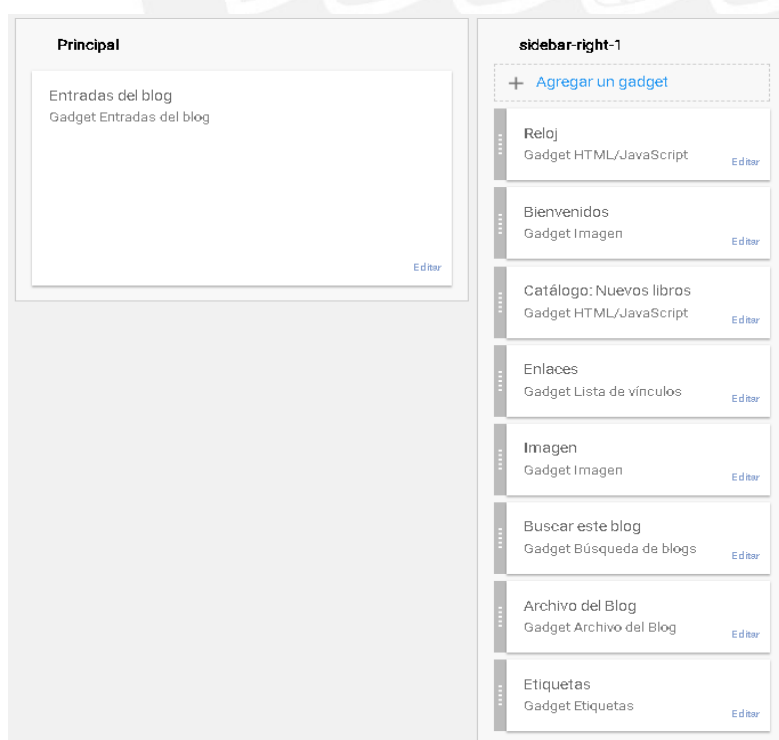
Principal

Entradas del blog
Gadget Entradas del blog

Editar

sidebar-right-1

+ Agregar un gadget

Reloj
Gadget HTML/JavaScript
Editar

Bienvenidos
Gadget Imagen
Editar

Catálogo: Nuevos libros
Gadget HTML/JavaScript
Editar

Enlaces
Gadget Lista de vínculos
Editar

Imagen
Gadget Imagen
Editar

Buscar este blog
Gadget Búsqueda de blogs
Editar

Archivo del Blog
Gadget Archivo del Blog
Editar

Etiquetas
Gadget Etiquetas
Editar